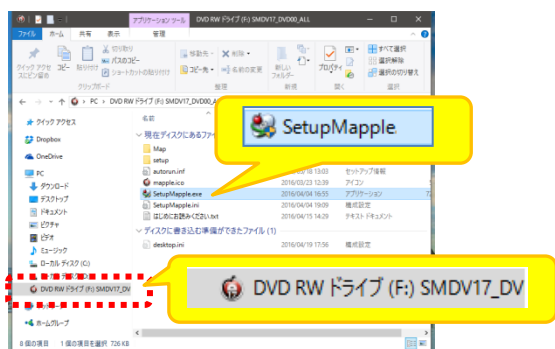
アプリケーション ツール DVD RW ドライブ (F:) SMDV17_DVD00_ALL

ファイル ホーム 共有 表示 管理

クイック アクセスにピン留め コピー 貼り付け 切り取り パスのコピー ショートカットの貼り付け クリップボード 移動先 コピー先 削除 名前の変更 新しいフォルダー 新規 プロパティ すべて選択 選択解除 選択の切り替え

PC > DVD RW ドライブ (F:) SMDV17_DVD00_A

クイック アクセス
Dropbox
OneDrive
PC
ダウンロード
デスクトップ
ドキュメント
ピクチャ
ビデオ
ミュージック
ローカル ディスク (C:)
DVD RW ドライブ (F:) SMDV17_DV
ホームグループ

名前
現在ディスクにあるファイ
Map
setup
autorun.inf 2016/03/28 13:03 セットアップ情報
mapple.ico 2016/03/23 12:39 アイコン
SetupMapple.exe 2016/04/04 16:55 アプリケーション
SetupMapple.ini 2016/04/04 19:09 構成設定
はじめにお読みください.txt 2016/04/04 15:29 テキスト ドキュメント
ディスクに書き込む準備ができたファイル (1)
desktop.ini 2016/04/19 17:56 構成設定

8 個の項目 1 個の項目を選択 726 KB

SetupMapple

DVD RW ドライブ (F:) SMDV17_DV